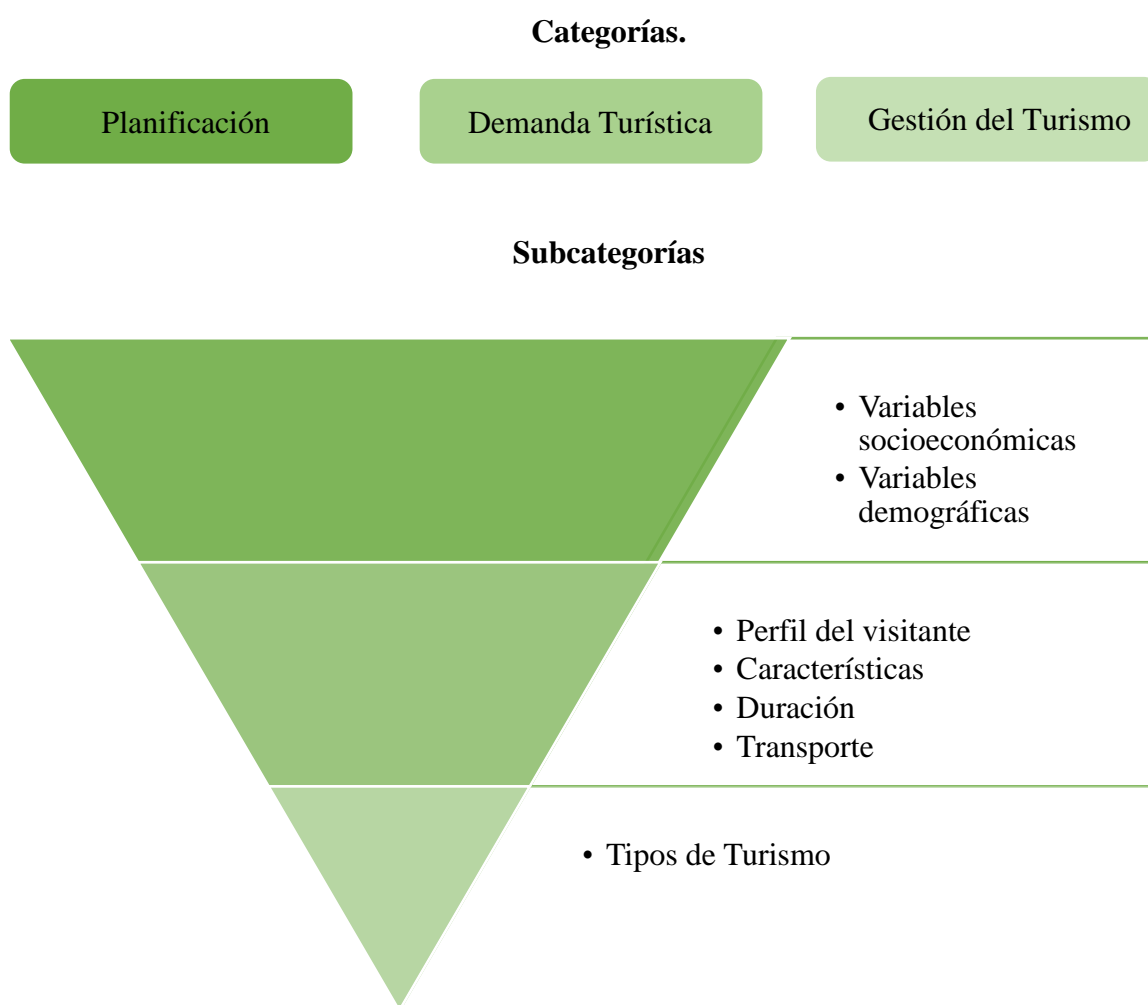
**Categorías.**

Planificación

Demanda Turística

Gestión del Turismo

**Subcategorías**

• Variables socioeconómicas
• Variables demográficas

• Perfil del visitante
• Características
• Duración
• Transporte

• Tipos de Turismo